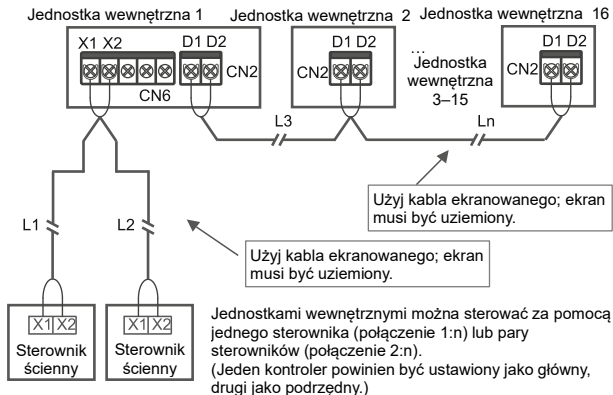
Jednostka wewnętrzna 1

X1 X2

CN6

D1 D2

CN2

Jednostka wewnętrzna 2

D1 D2

CN2

…
Jednostka wewnętrzna 3–15

Jednostka wewnętrzna 16

D1 D2

CN2

L3

Ln

Użyj kabla ekranowanego; ekran musi być uziemiony.

L1

L2

Użyj kabla ekranowanego; ekran musi być uziemiony.

X1 X2

Sterownik ścienny

X1 X2

Sterownik ścienny

Jednostkami wewnętrznymi można sterować za pomocą jednego sterownika (połączenie 1:n) lub pary sterowników (połączenie 2:n).
(Jeden kontroler powinien być ustawiony jako główny, drugi jako podrzędny.)